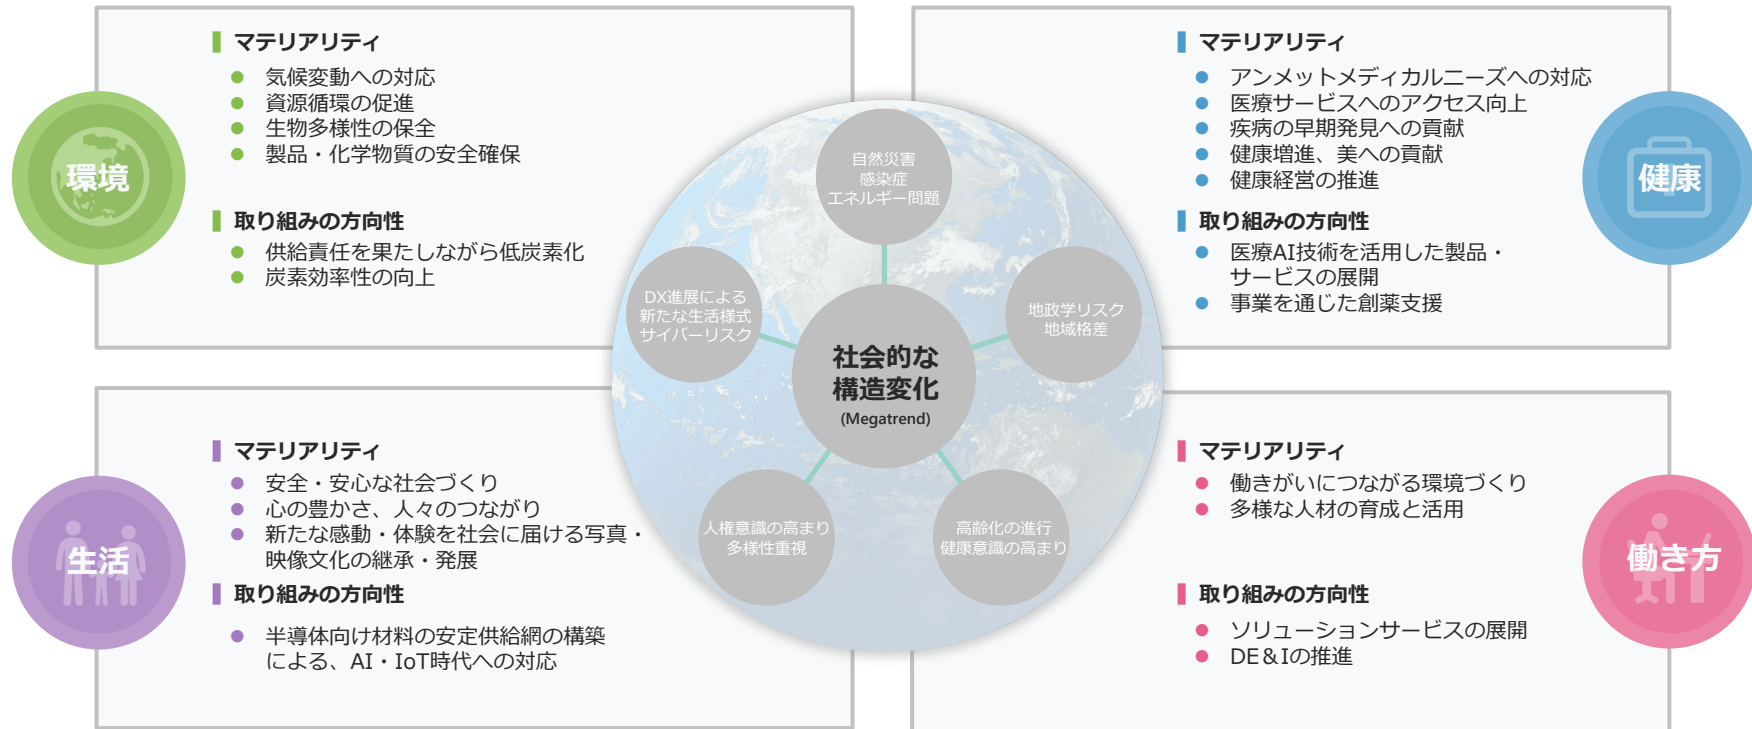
環境

マテリアリティ
- 気候変動への対応
- 資源循環の促進
- 生物多様性の保全
- 製品・化学物質の安全確保

取り組みの方向性
- 供給責任を果たしながら低炭素化
- 炭素効率性の向上

マテリアリティ
- アンメットメディカルニーズへの対応
- 医療サービスへのアクセス向上
- 疾病の早期発見への貢献
- 健康増進、美への貢献
- 健康経営の推進

取り組みの方向性
- 医療AI技術を活用した製品・サービスの展開
- 事業を通じた創薬支援

健康

自然災害
感染症
エネルギー問題

DX進展による
新たな生活様式
サイバーリスク

社会的な
構造変化
(Megatrend)

地政学リスク
地域格差

人権意識の高まり
多様性重視

高齢化の進行
健康意識の高まり

生活

マテリアリティ
- 安全・安心な社会づくり
- 心の豊かさ、人々のつながり
- 新たな感動・体験を社会に届ける写真・映像文化の継承・発展

取り組みの方向性
- 半導体向け材料の安定供給網の構築による、AI・IoT時代への対応

マテリアリティ
- 働きがいにつながる環境づくり
- 多様な人材の育成と活用

取り組みの方向性
- ソリューションサービスの展開
- DE＆Iの推進

働き方